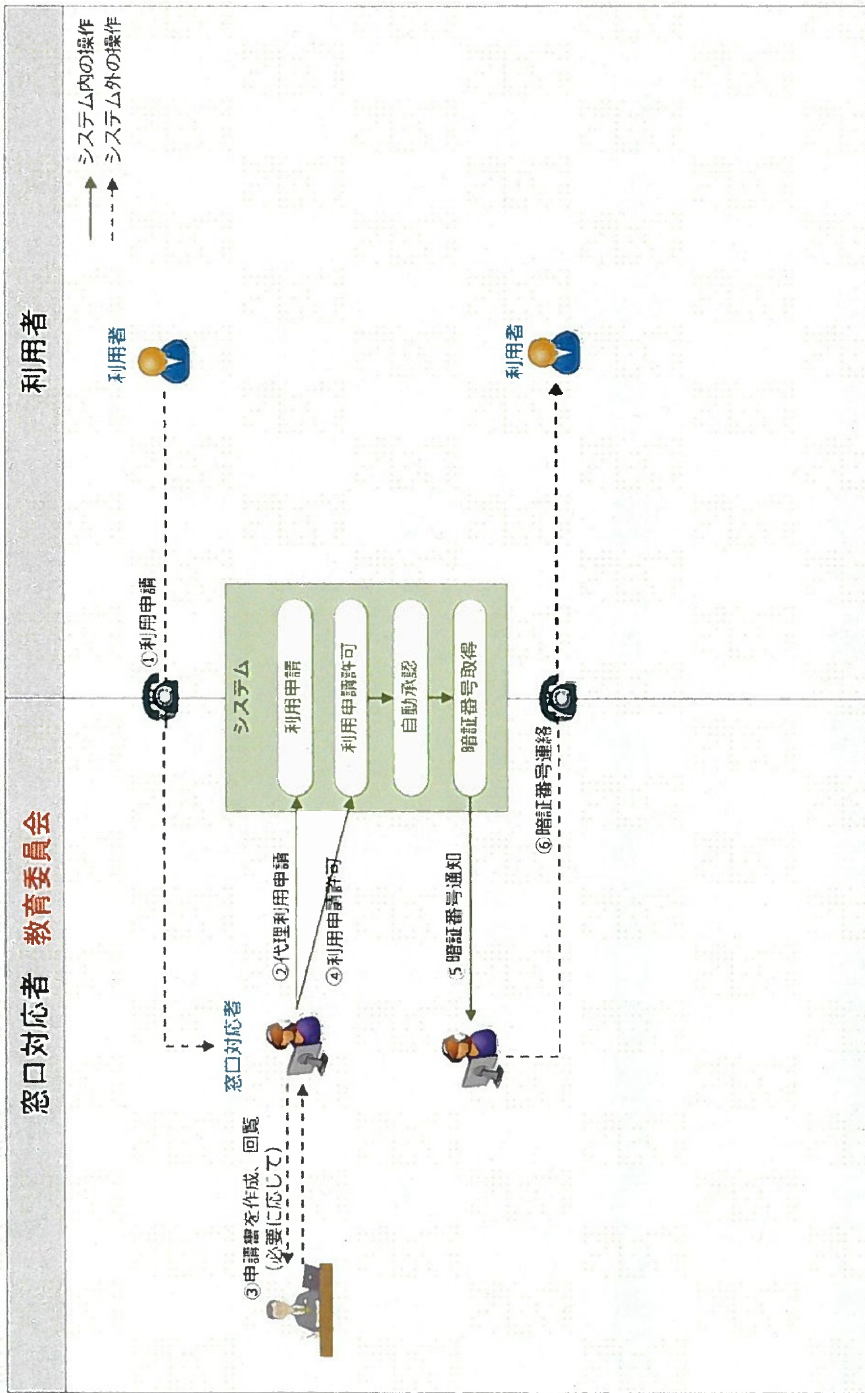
窓口対応者　教育委員会

利用者

システム内の操作
システム外の操作

利用者

①利用申請

システム

利用申請

利用申請許可

自動承認

暗証番号取得

窓口対応者

②代理利用申請

④利用申請許可

③申請書を作成、回覧（必要に応じて）

⑤暗証番号通知

⑥暗証番号連絡

利用者